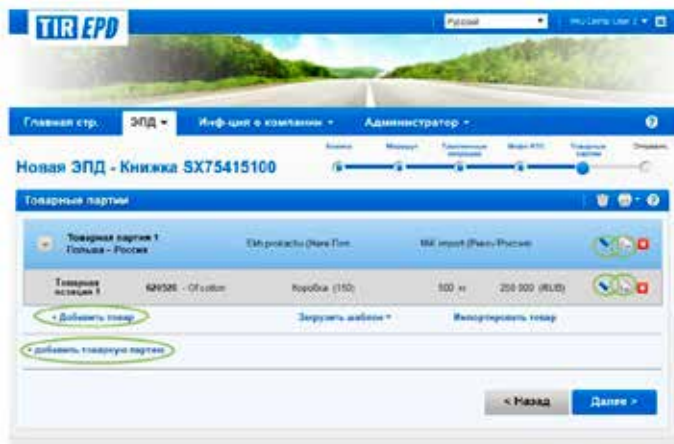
TIR EPD

Русский

My Demo User 1

Главная стр.

ЭПД

Инф-ция о компании

Администратор

Новая ЭПД - Книжка SX75415100

Книжка

Маршрут

Таможенные операции

Информ. АТП

Товарные партии

Отправить

Товарные партии

Товарная партия 1
Польша - Россия

EMI producto (Nowa Pon

MAI import (Рига/Россия

Товарная позиция 1

620520 - Of cotton

Коробка (150)

500 кг

250 000 (RUB)

+ Добавить товар

Загрузить шаблон

Импортировать товар

+ добавить товарную партию

< Назад

Далее >